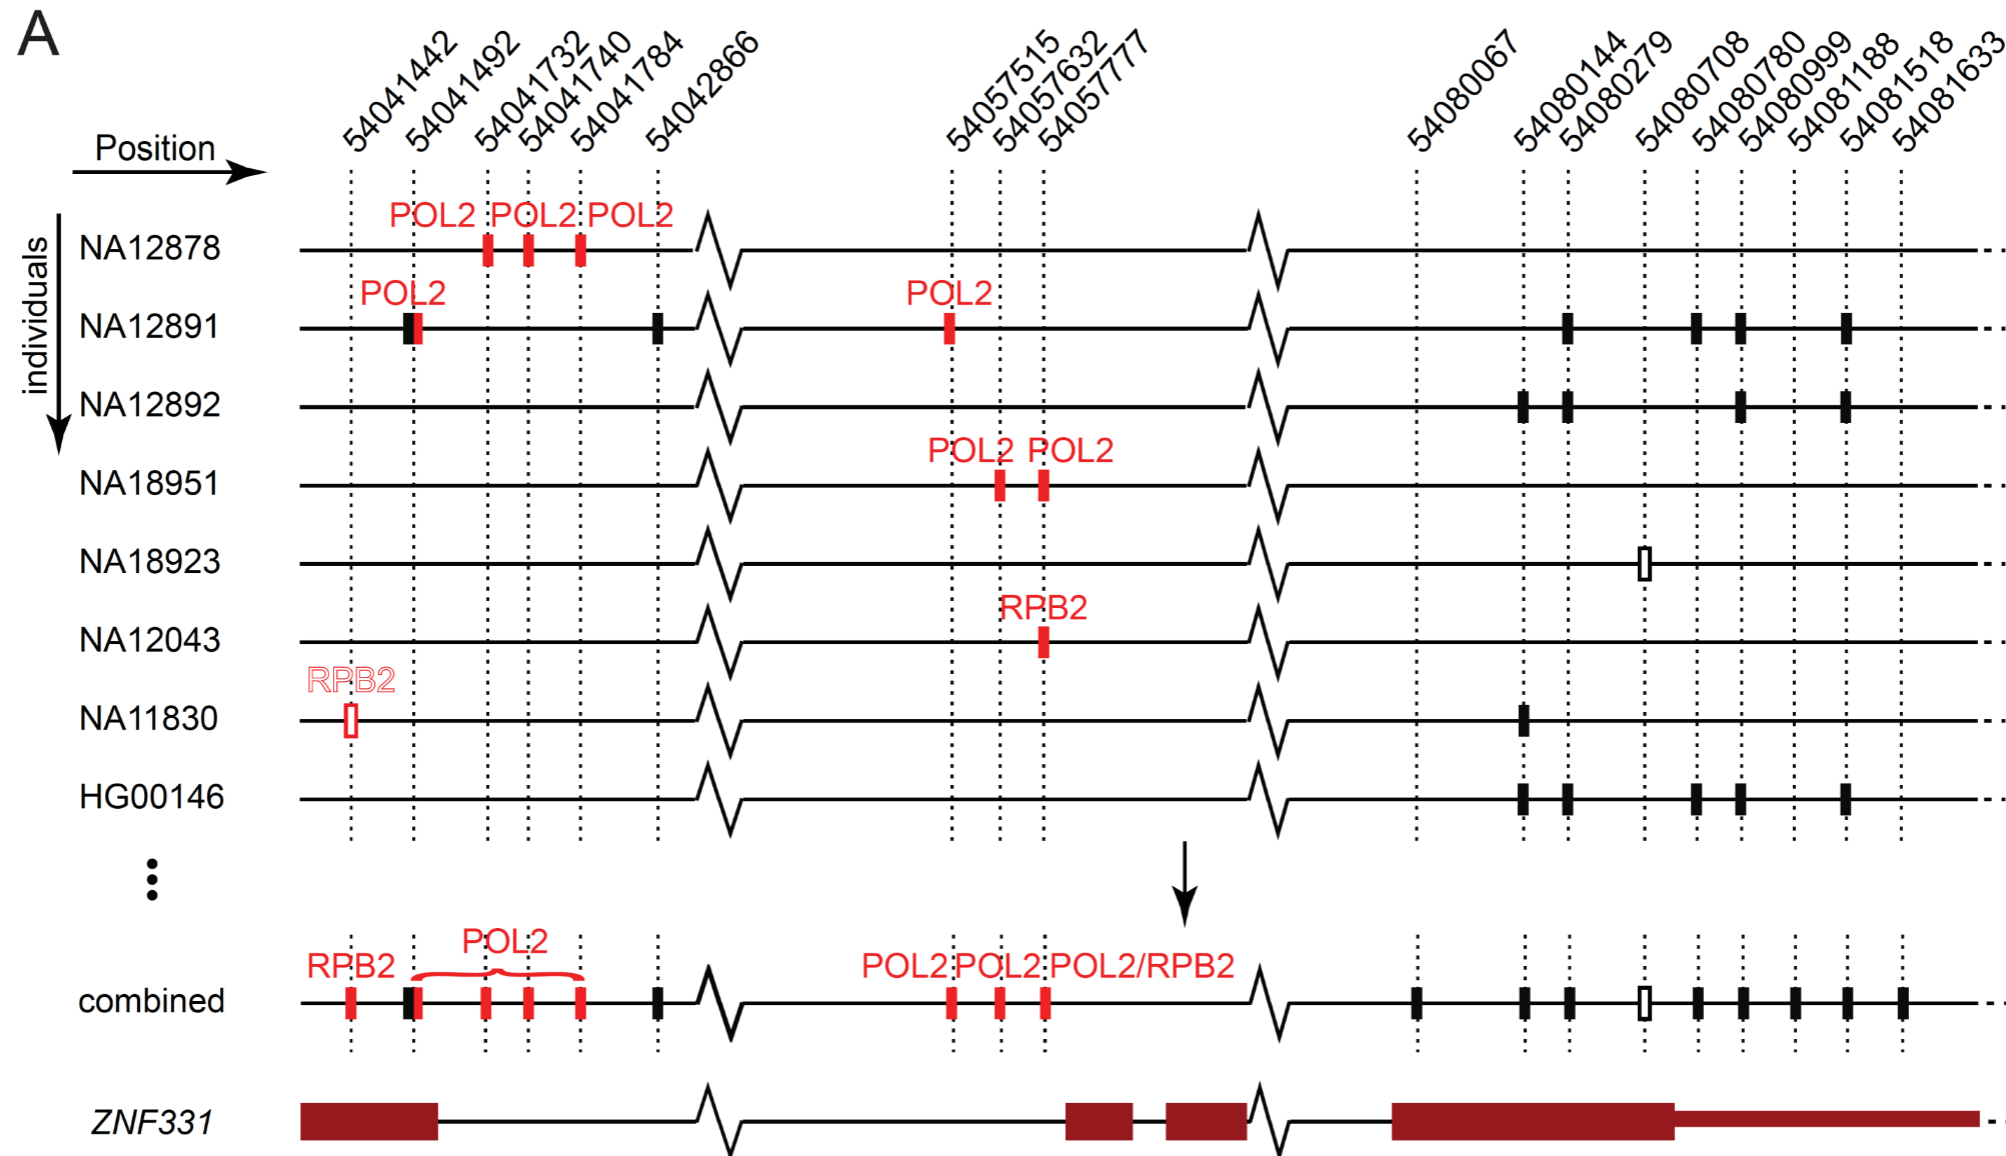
A

Position

individuals

54041442
54041492
54041732
54041740
54041784
54042866
54057515
54057632
54057777
54080067
54080144
54080279
54080708
54080780
54080999
54081188
54081518
54081633

NA12878
POL2 POL2 POL2

NA12891
POL2
POL2

NA12892

NA18951
POL2 POL2

NA18923

NA12043
RPB2

NA11830
RPB2

HG00146

combined
RPB2
POL2
POL2 POL2 POL2/RPB2

ZNF331